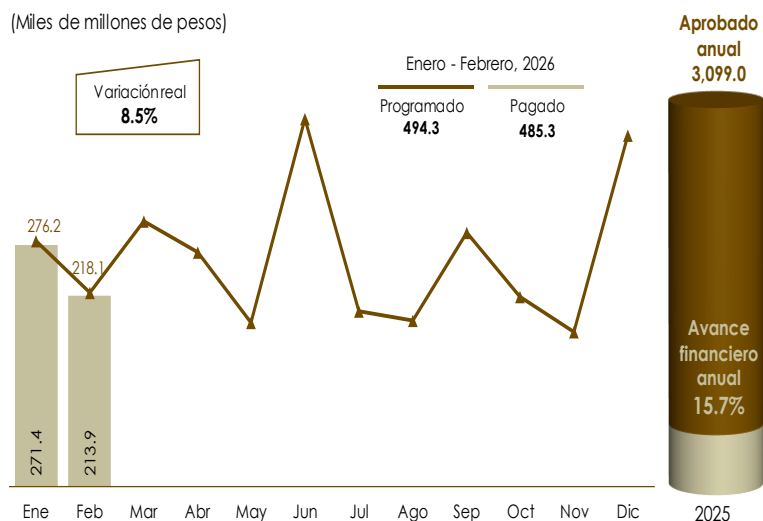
(Miles de millones de pesos)

Variación real
8.5%

Enero - Febrero, 2026
Programado
494.3
Pagado
485.3

Aprobado anual
3,099.0

276.2
218.1

271.4
213.9

Avance financiero anual
15.7%

Ene Feb Mar Abr May Jun Jul Ago Sep Oct Nov Dic

2025